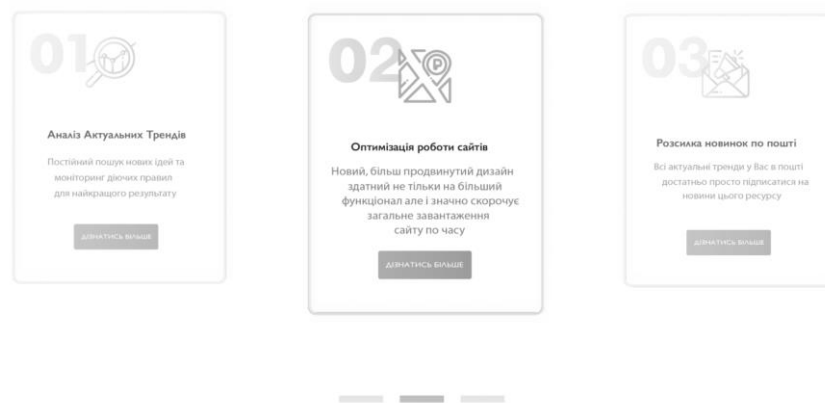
01

Аналіз Актуальних Трендів

Постійний пошук нових ідей та моніторинг діючих правил для найкращого результату

ДІЗНАТИСЬ БІЛЬШЕ

02

Оптимізація роботи сайтів

Новий, більш продвинутий дизайн здатний не тільки на більший функціонал але і значно скорочує загальне завантаження сайту по часу

ДІЗНАТИСЬ БІЛЬШЕ

03

Розсилка новинок по пошті

Всі актуальні тренди у Вас в пошті достатньо просто підписатися на новини цього ресурсу

ДІЗНАТИСЬ БІЛЬШЕ